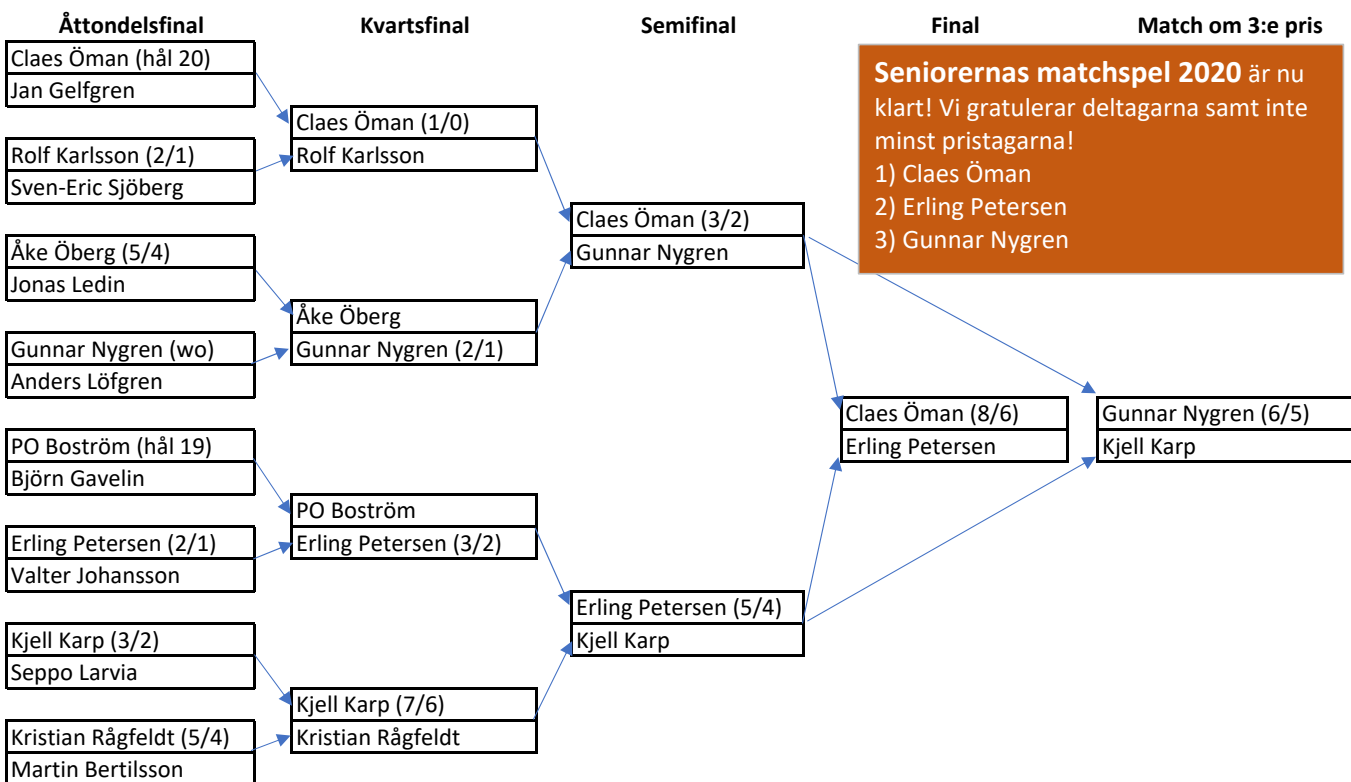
Åttondelsfinal | Kvartsfinal | Semifinal | Final | Match om 3:e pris

Seniorernas matchspel 2020 är nu klart! Vi gratulerar deltagarna samt inte minst pristagarna!
1) Claes Öman
2) Erling Petersen
3) Gunnar Nygren

Åttondelsfinal
Claes Öman (hål 20)
Jan Gelfgren
Rolf Karlsson (2/1)
Sven-Eric Sjöberg
Åke Öberg (5/4)
Jonas Ledin
Gunnar Nygren (wo)
Anders Löfgren
PO Boström (hål 19)
Björn Gavelin
Erling Petersen (2/1)
Valter Johansson
Kjell Karp (3/2)
Seppo Larvia
Kristian Rågfeldt (5/4)
Martin Bertilsson

Kvartsfinal
Claes Öman (1/0)
Rolf Karlsson
Åke Öberg
Gunnar Nygren (2/1)
PO Boström
Erling Petersen (3/2)
Kjell Karp (7/6)
Kristian Rågfeldt

Semifinal
Claes Öman (3/2)
Gunnar Nygren
Erling Petersen (5/4)
Kjell Karp

Final
Claes Öman (8/6)
Erling Petersen

Match om 3:e pris
Gunnar Nygren (6/5)
Kjell Karp